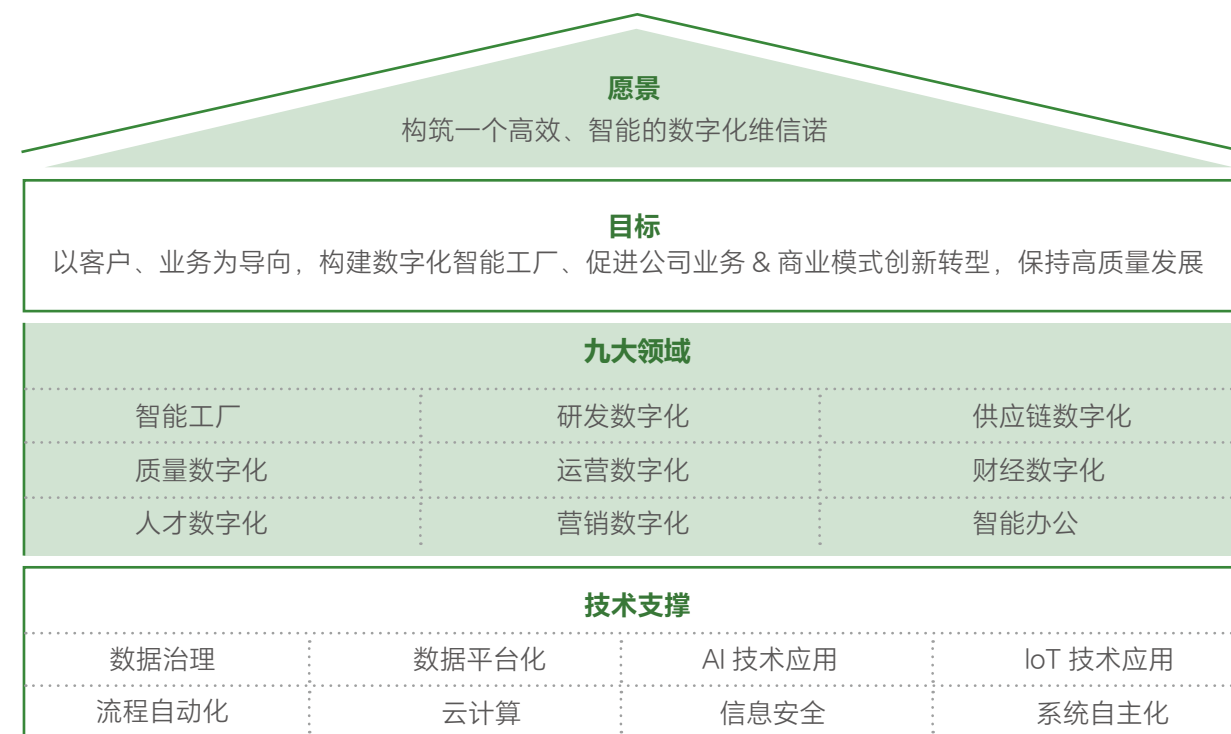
愿景
构筑一个高效、智能的数字化维信诺

目标
以客户、业务为导向，构建数字化智能工厂、促进公司业务 & 商业模式创新转型，保持高质量发展

九大领域

| 智能工厂 | 研发数字化 | 供应链数字化 |
|---|---|---|
| 质量数字化 | 运营数字化 | 财经数字化 |
| 人才数字化 | 营销数字化 | 智能办公 |

技术支撑

| 数据治理 | 数据平台化 | AI 技术应用 | IoT 技术应用 |
|---|---|---|---|
| 流程自动化 | 云计算 | 信息安全 | 系统自主化 |